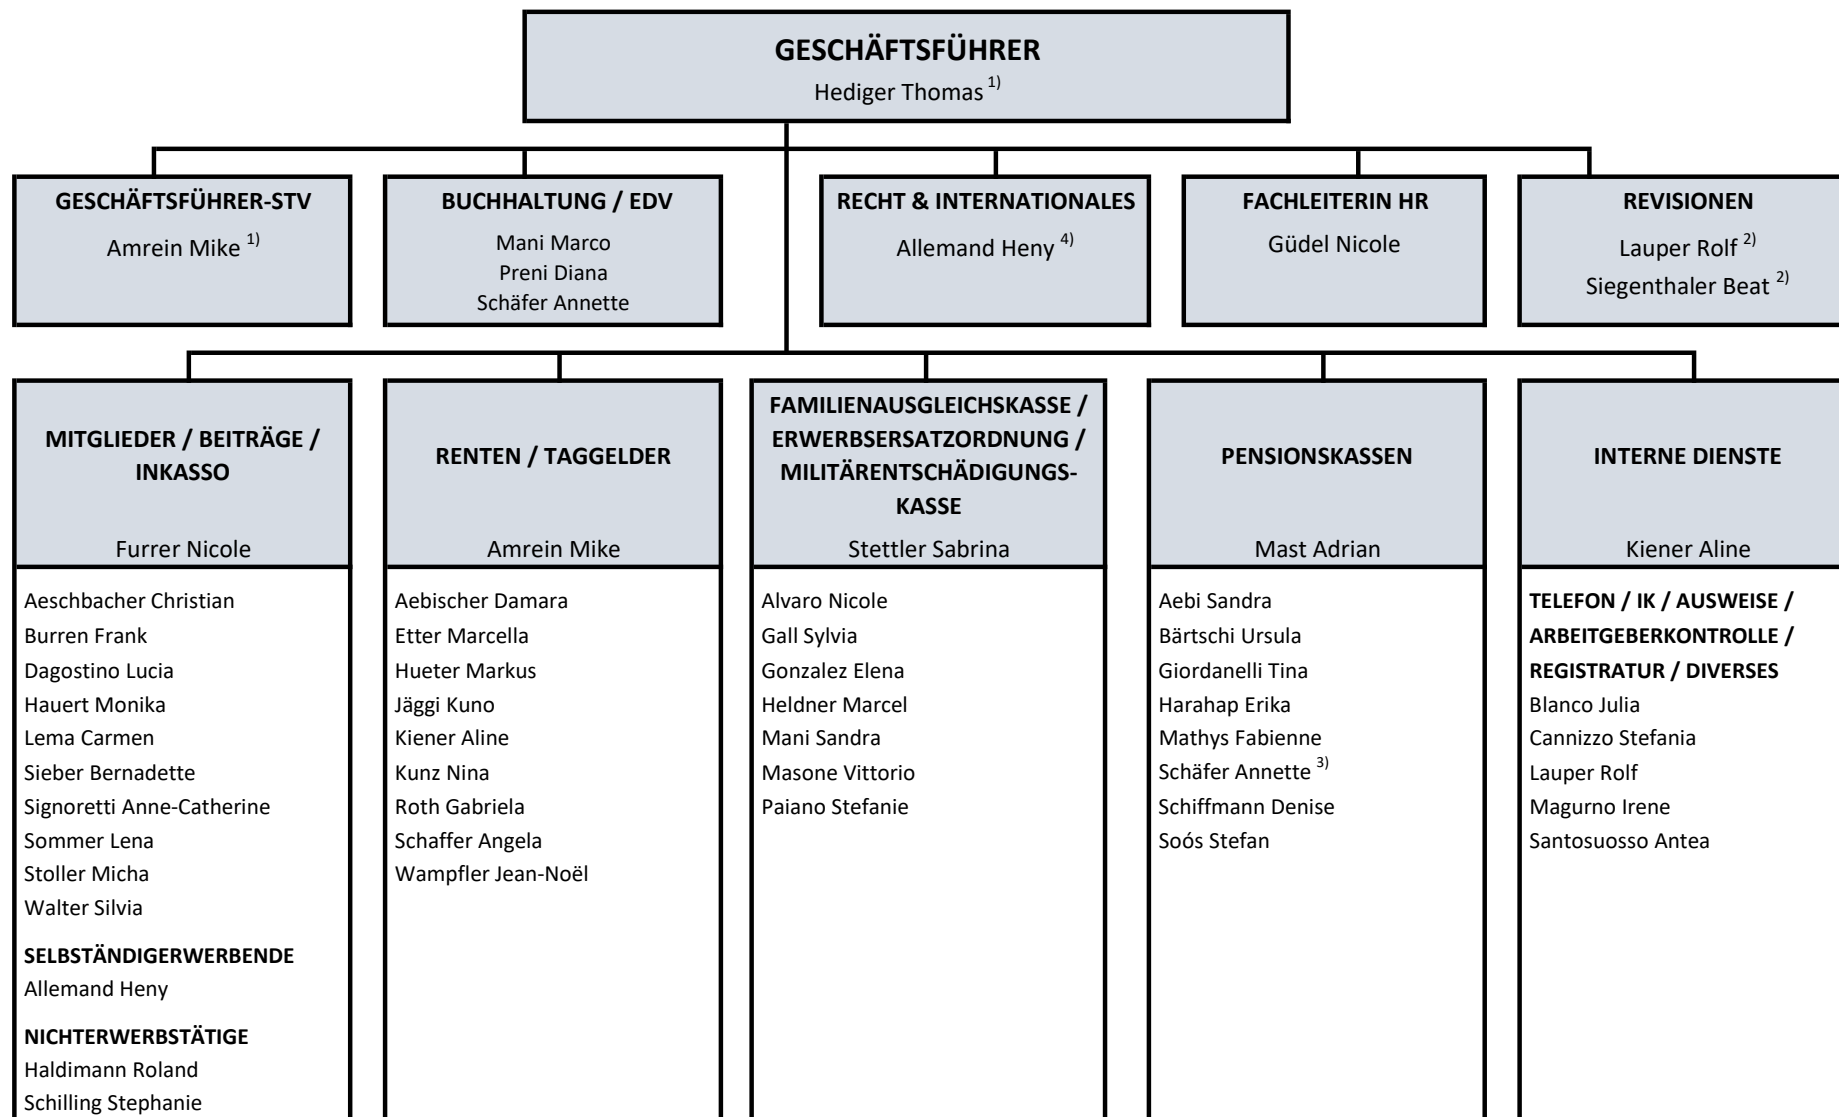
**GESCHÄFTSFÜHRER**
Hediger Thomas $^{1)}$

**GESCHÄFTSFÜHRER-STV**
Amrein Mike $^{1)}$

**BUCHHALTUNG / EDV**
Mani Marco
Preni Diana
Schäfer Annette

**RECHT & INTERNATIONALES**
Allemand Heny $^{4)}$

**FACHLEITERIN HR**
Güdel Nicole

**REVISIONEN**
Lauper Rolf $^{2)}$
Siegenthaler Beat $^{2)}$

**MITGLIEDER / BEITRÄGE / INKASSO**
Furrer Nicole

Aeschbacher Christian
Burren Frank
Dagostino Lucia
Hauert Monika
Lema Carmen
Sieber Bernadette
Signoretti Anne-Catherine
Sommer Lena
Stoller Micha
Walter Silvia

**SELBSTÄNDIGERWERBENDE**
Allemand Heny

**NICHTERWERBSTÄTIGE**
Haldimann Roland
Schilling Stephanie

**RENTEN / TAGGELDER**
Amrein Mike

Aebischer Damara
Etter Marcella
Hueter Markus
Jäggi Kuno
Kiener Aline
Kunz Nina
Roth Gabriela
Schaffer Angela
Wampfler Jean-Noël

**FAMILIENAUSGLEICHSKASSE / ERWERBSERSATZORDNUNG / MILITÄRENTSCHÄDIGUNGSKASSE**
Stettler Sabrina

Alvaro Nicole
Gall Sylvia
Gonzalez Elena
Heldner Marcel
Mani Sandra
Masone Vittorio
Paiano Stefanie

**PENSIONSKASSEN**
Mast Adrian

Aebi Sandra
Bärtschi Ursula
Giordanelli Tina
Harahap Erika
Mathys Fabienne
Schäfer Annette $^{3)}$
Schiffmann Denise
Soós Stefan

**INTERNE DIENSTE**
Kiener Aline

**TELEFON / IK / AUSWEISE / ARBEITGEBERKONTROLLE / REGISTRATUR / DIVERSES**
Blanco Julia
Cannizzo Stefania
Lauper Rolf
Magurno Irene
Santosuosso Antea